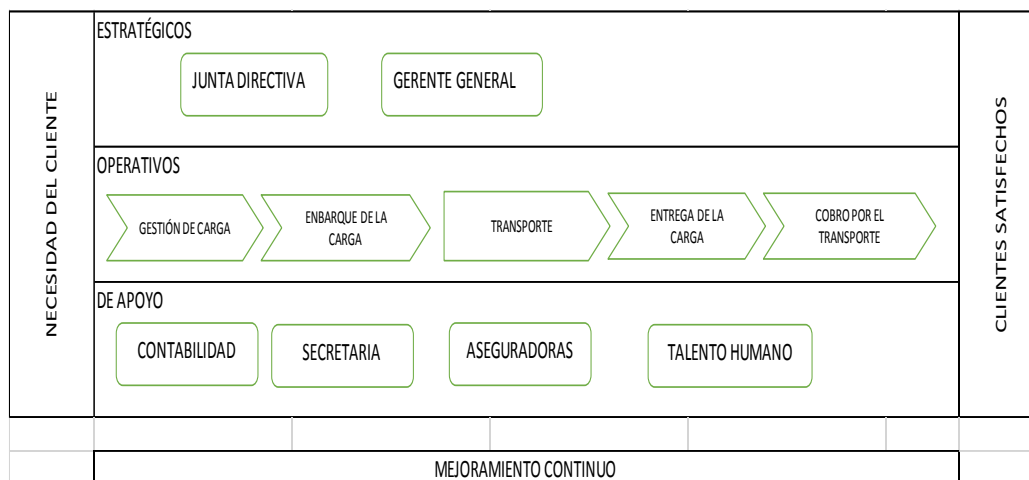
NECESIDAD DEL CLIENTE

ESTRATÉGICOS

JUNTA DIRECTIVA

GERENTE GENERAL

OPERATIVOS

GESTIÓN DE CARGA

ENBARQUE DE LA CARGA

TRANSPORTE

ENTREGA DE LA CARGA

COBRO POR EL TRANSPORTE

DE APOYO

CONTABILIDAD

SECRETARIA

ASEGURADORAS

TALENTO HUMANO

CLIENTES SATISFECHOS

MEJORAMIENTO CONTINUO